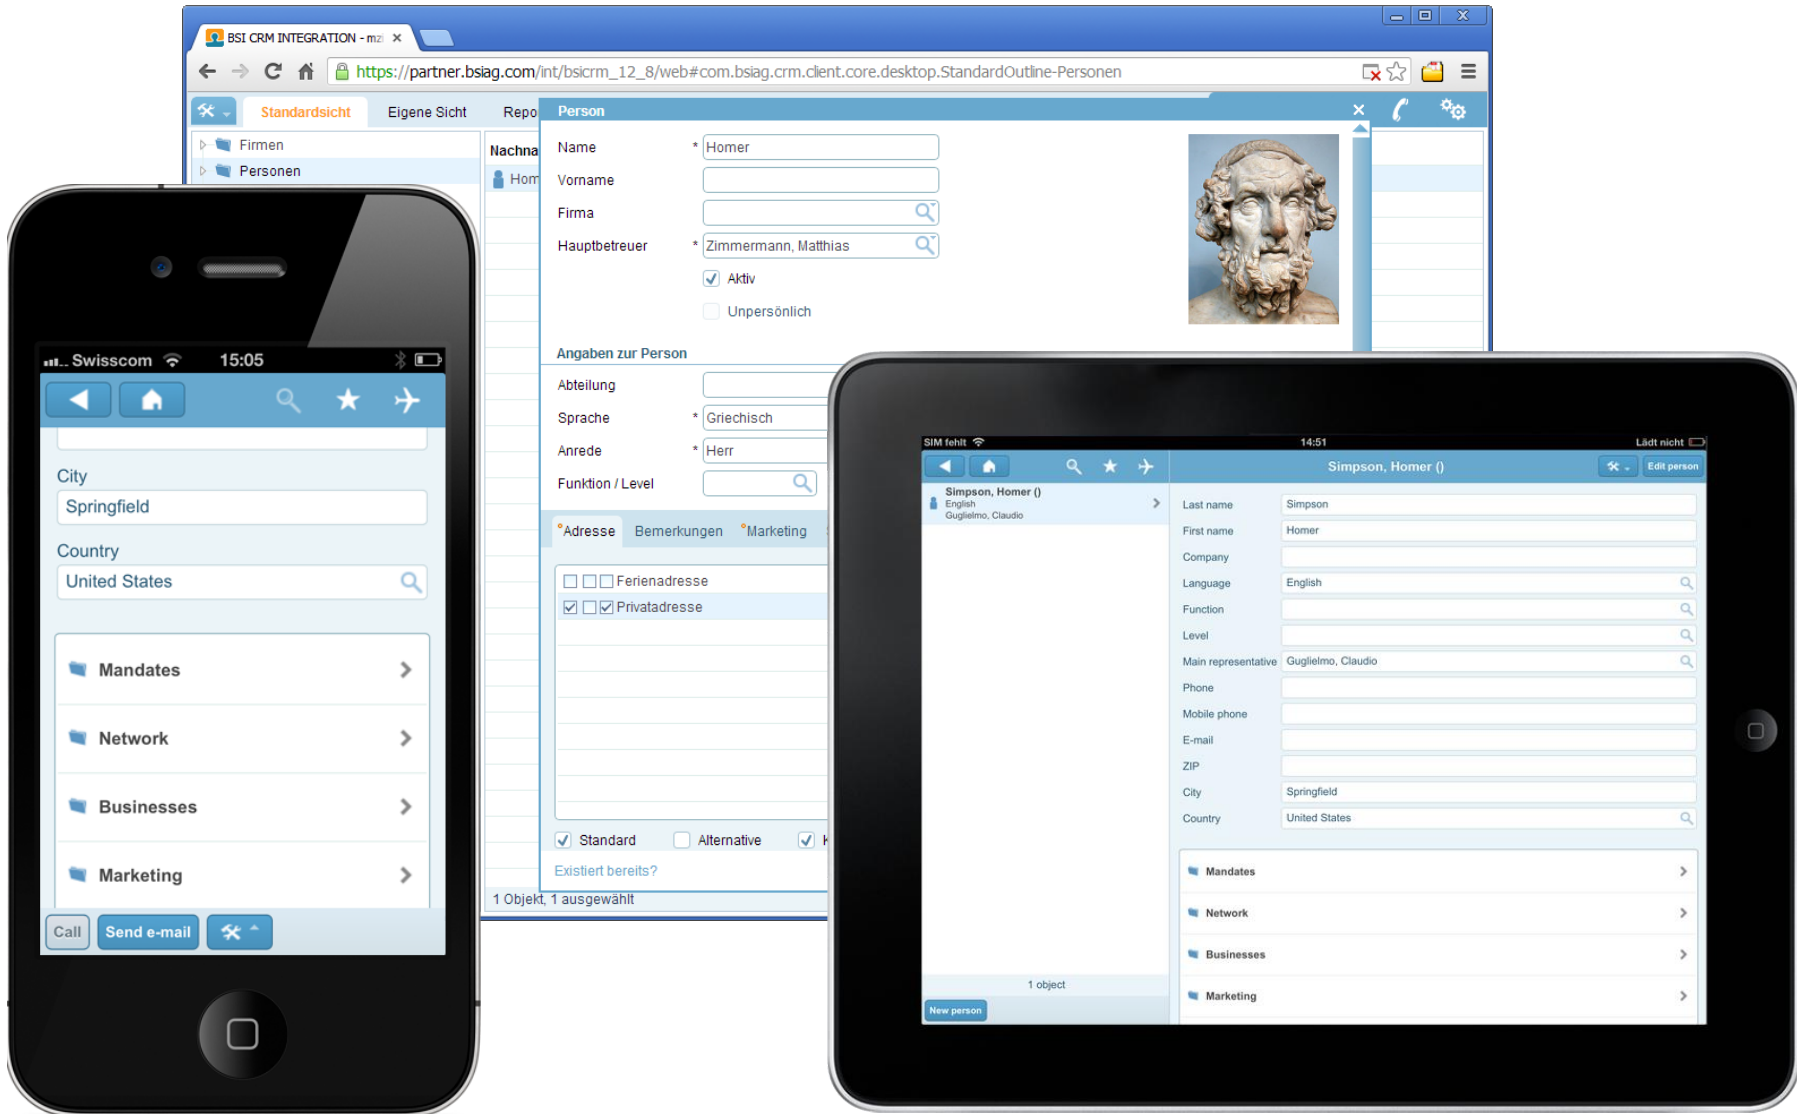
BSI CRM INTEGRATION - mz ×

https://partner.bsiag.com/int/bsicrm_12_8/web#com.bsiag.crm.client.core.desktop.StandardOutline-Personen

Standardsicht Eigene Sicht Repo

Firmen
Personen

Nachna
Hom

Person ×

Name * Homer
Vorname
Firma
Hauptbetreuer * Zimmermann, Matthias
Aktiv
Unpersönlich

Angaben zur Person
Abteilung
Sprache * Griechisch
Anrede * Herr
Funktion / Level

*Adresse Bemerkungen *Marketing

Ferienadresse
Privatadresse

Standard Alternative

Existiert bereits?

1 Objekt, 1 ausgewählt

Swisscom 15:05

City
Springfield
Country
United States

Mandates
Network
Businesses
Marketing

Call Send e-mail

SIM fehlt 14:51 Lädt nicht

Simpson, Homer () Edit person

Simpson, Homer ()
English
Guglielmo, Claudio

1 object
New person

| Last name | Simpson |
|---|---|
| First name | Homer |
| Company | |
| Language | English |
| Function | |
| Level | |
| Main representative | Guglielmo, Claudio |
| Phone | |
| Mobile phone | |
| E-mail | |
| ZIP | |
| City | Springfield |
| Country | United States |

Mandates
Network
Businesses
Marketing